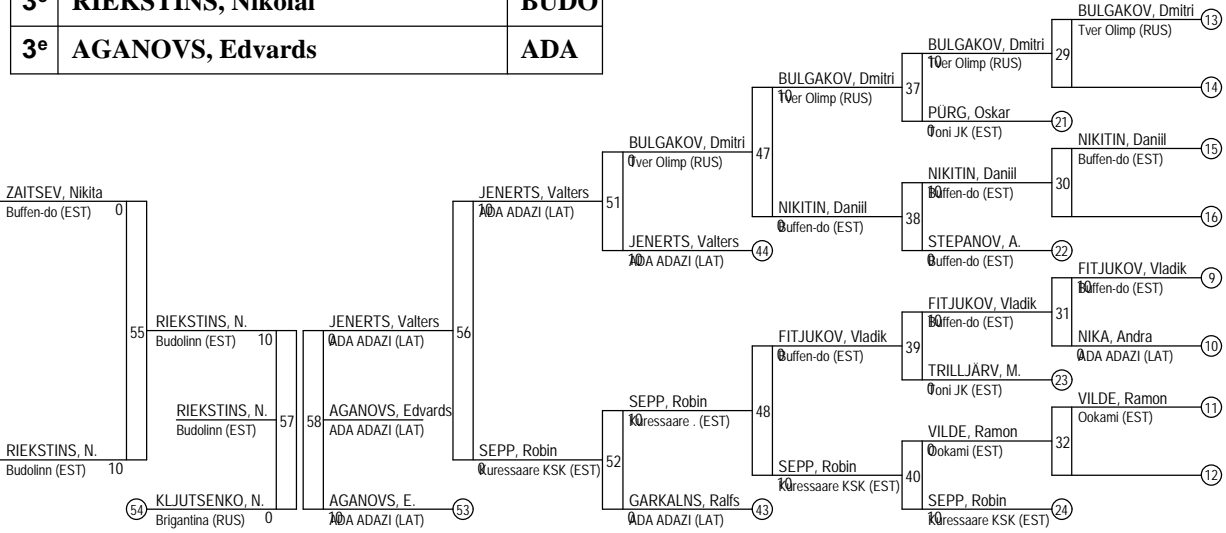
| 3e | RIEKSTINS, Nikolai | BUDO |
|---|---|---|
| 3e | AGANOVS, Edvards | ADA |

BULGAKOV, Dmitri
Tver Olimp (RUS) 13
29
14

BULGAKOV, Dmitri
10 Tver Olimp (RUS)
37
PÜRG, Oskar
0 Toni JK (EST) 21

BULGAKOV, Dmitri
10 Tver Olimp (RUS)
47

NIKITIN, Daniil
Buffen-do (EST) 15
30
16

NIKITIN, Daniil
10 Buffen-do (EST)
38
STEPANOV, A.
0 Buffen-do (EST) 22

NIKITIN, Daniil
0 Buffen-do (EST)

BULGAKOV, Dmitri
0 Tver Olimp (RUS)
51
JENERTS, Valters
10 ADA ADAZI (LAT) 44

JENERTS, Valters
10 ADA ADAZI (LAT)

ZAITSEV, Nikita
Buffen-do (EST) 0
55
RIEKSTINS, N.
Budolinn (EST) 10

RIEKSTINS, N.
Budolinn (EST) 10

RIEKSTINS, N.
Budolinn (EST)
57
KLJUTSENKO, N.
54 Brigantina (RUS) 0

JENERTS, Valters
0 ADA ADAZI (LAT)
58
AGANOVS, Edvards
ADA ADAZI (LAT)
AGANOVS, E.
10 ADA ADAZI (LAT) 53

56

FITJUKOV, Vladik
10 Buffen-do (EST) 9
31
NIKA, Andra
0 ADA ADAZI (LAT) 10

FITJUKOV, Vladik
10 Buffen-do (EST)
39
TRILLJÄRV, M.
0 Toni JK (EST) 23

FITJUKOV, Vladik
0 Buffen-do (EST)
48

VILDE, Ramon
Ookami (EST) 11
32
12

VILDE, Ramon
0 Ookami (EST)
40
SEPP, Robin
10 Kuressaare KSK (EST) 24

SEPP, Robin
10 Kuressaare KSK (EST)

SEPP, Robin
10 Kuressaare . (EST)
52
GARKALNS, Ralfs
0 ADA ADAZI (LAT) 43

SEPP, Robin
0 Kuressaare KSK (EST)